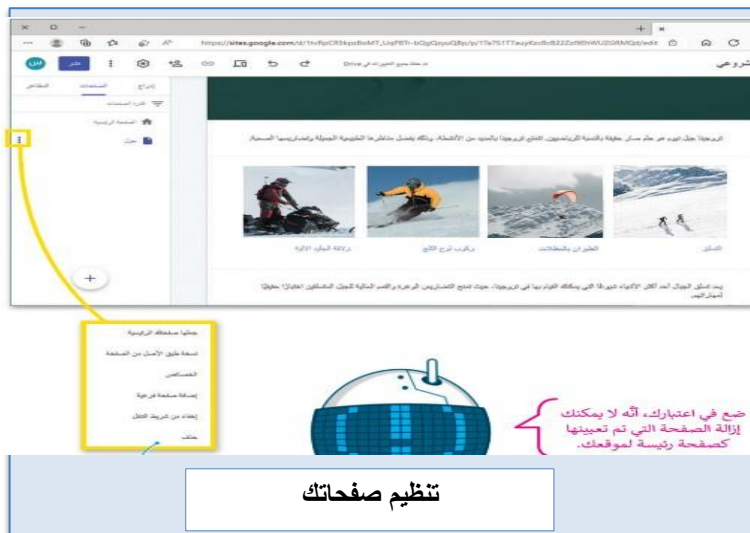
https://sites.google.com/d/1hrRpCR5kpoBoMT_UqPBTh-bQgQjzyuQBp/p/1Ta7S1T7aoyKxcBc822Zd9BhWU2GRMQd/edit

نشر

إدراج الصفحات المظاهر

فلتر الصفحات

الصفحة الرئيسية

حدث

مشروعي

تم حفظ جميع التغييرات في Drive

النرويج: جبال ثيرم عن حام بسار حقيقة بالنسبة للرياضيين. تتمتع النرويج بالعديد من الأنشطة، وذلك يتضمن مناظرها الطبيعية الجميلة وإمكانية ممارسة التسيار

التزلج

الطيران بالمظلات

ركوب ألواح الثلج

زلاجة الجليد الآلية

يعد تسلق الجبال أحد أكثر الأشياء شيوعًا التي يمكنك القيام بها في النرويج، حيث تمتاز التضاريس الوعرة والقمم العالية لجعل المتسلقين اختيارًا حقيقيًا أجهزة الهوى.

جعلها صفحة رئيسية

نسخة طبق الأصل من الصفحة

الخصائص

إضافة صفحة فرعية

إخفاء من شريط التنقل

حذف

ضع في اعتبارك أنّه لا يمكنك إزالة الصفحة التي تم تعيينها كصفحة رئيسة لموقعك.

تنظيم صفحاتك